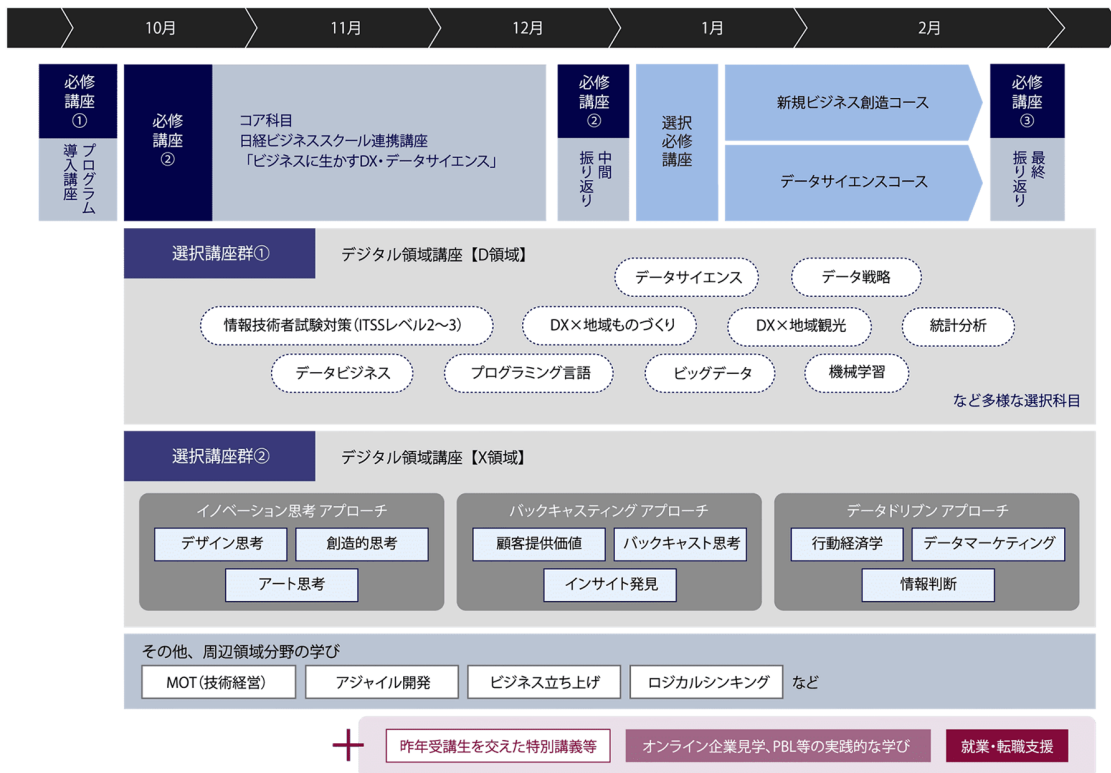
10月 11月 12月 1月 2月

必修講座①
プログラム導入講座

必修講座②
コア科目
日経ビジネススクール連携講座
「ビジネスに生かすDX・データサイエンス」

必修講座②
中間振り返り

選択必修講座

新規ビジネス創造コース

データサイエンスコース

必修講座③
最終振り返り

選択講座群①
デジタル領域講座【D領域】

データサイエンス
データ戦略
情報技術者試験対策(ITSSレベル2〜3)
DX×地域ものづくり
DX×地域観光
統計分析
データビジネス
プログラミング言語
ビッグデータ
機械学習

など多様な選択科目

選択講座群②
デジタル領域講座【X領域】

イノベーション思考 アプローチ
デザイン思考
創造的思考
アート思考

バックキャスティング アプローチ
顧客提供価値
バックキャスト思考
インサイト発見

データドリブン アプローチ
行動経済学
データマーケティング
情報判断

その他、周辺領域分野の学び
MOT(技術経営)
アジャイル開発
ビジネス立ち上げ
ロジカルシンキング
など

+
昨年受講生を交えた特別講義等
オンライン企業見学、PBL等の実践的な学び
就業・転職支援